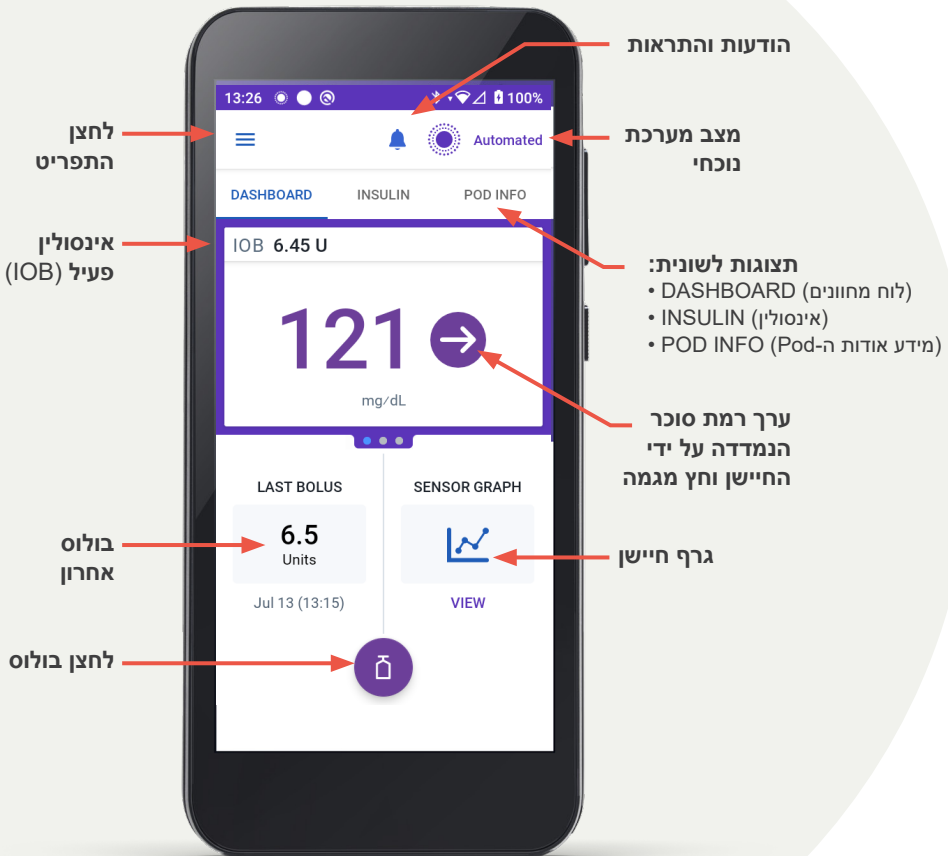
הודעות והתראות

13:26 100%

לחצן התפריט

Automated

מצב מערכת נוכחי

DASHBOARD INSULIN POD INFO

אינסולין פעיל (IOB)

IOB 6.45 U

תצוגות לשונית:
• DASHBOARD (לוח מחוונים)
• INSULIN (אינסולין)
• POD INFO (מידע אודות ה-Pod)

121

mg/dL

ערך רמת סוכר הנמדדה על ידי החיישן וחץ מגמה

LAST BOLUS

6.5
Units

Jul 13 (13:15)

SENSOR GRAPH

VIEW

בולוס אחרון

גרף חיישן

לחצן בולוס